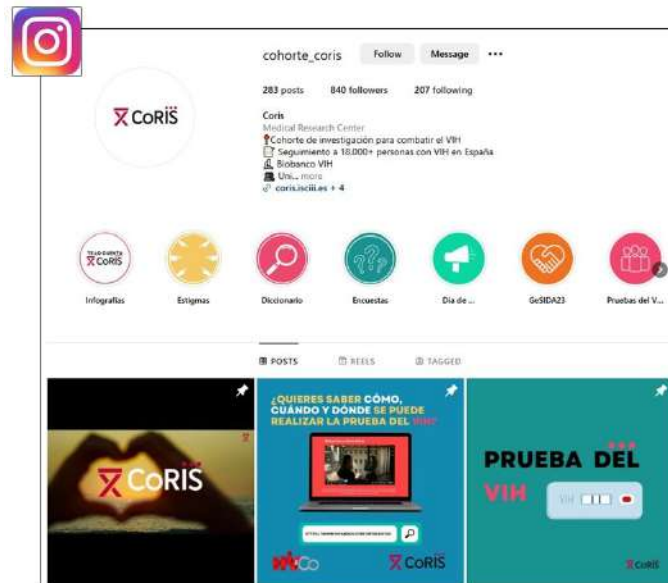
cohorte_coris Follow Message ···

283 posts 840 followers 207 following

Coris
Medical Research Center
📍Cohorte de investigación para combatir el VIH
📝 Seguimiento a 18.000+ personas con VIH en España
🏛 Biobanco VIH
🏛 Uni... more
🔗 coris.isciii.es + 4

CoRIS

Infografías Estigmas Diccionario Encuestas Día de ... GeSIDA23 Pruebas del V...

POSTS REELS TAGGED

CoRIS

¿QUIERES SABER CÓMO, CUÁNDO Y DÓNDE SE PUEDE REALIZAR LA PRUEBA DEL VIH?

CoRIS

PRUEBA DEL VIH

VIH

CoRIS